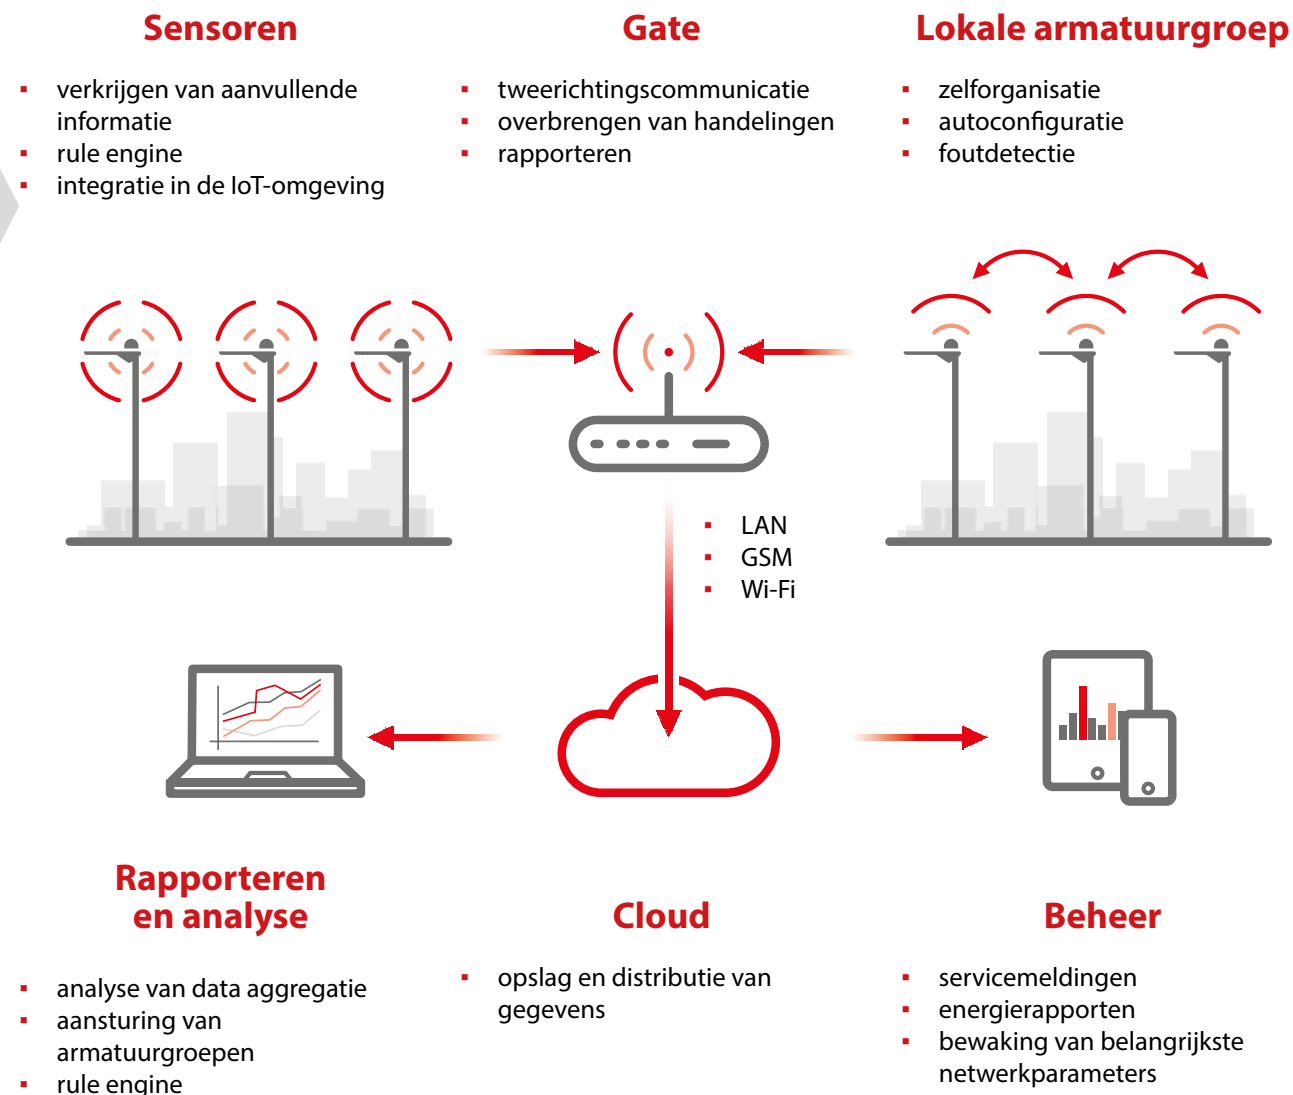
Sensoren

- verkrijgen van aanvullende informatie
- rule engine
- integratie in de IoT-omgeving

Gate

- tweerichtingscommunicatie
- overbrengen van handelingen
- rapporteren

Lokale armatuurgroep

- zelforganisatie
- autoconfiguratie
- foutdetectie

- LAN
- GSM
- Wi-Fi

Rapporteren en analyse

- analyse van data aggregatie
- aansturing van armatuurgroepen
- rule engine

Cloud

- opslag en distributie van gegevens

Beheer

- servicemeldingen
- energierapporten
- bewaking van belangrijkste netwerkparameters